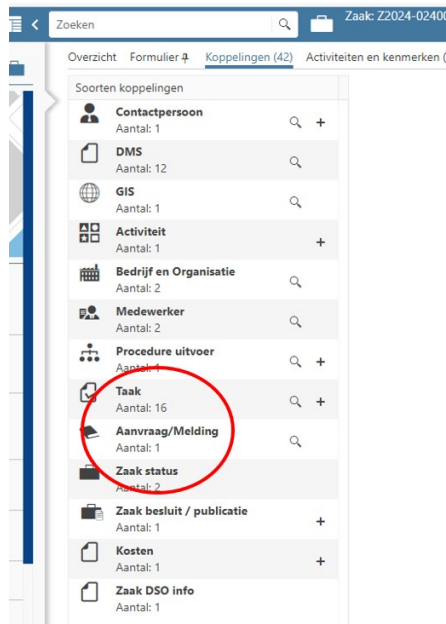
Zoeken

Zaak: Z2024-02400

Overzicht Formulier Koppelingen (42) Activiteiten en kenmerken (

Soorten koppelingen

Contactpersoon
Aantal: 1

DMS
Aantal: 12

GIS
Aantal: 1

Activiteit
Aantal: 1

Bedrijf en Organisatie
Aantal: 2

Medewerker
Aantal: 2

Procedure uitvoer
Aantal: 1

Taak
Aantal: 16

Aanvraag/Melding
Aantal: 1

Zaak status
Aantal: 2

Zaak besluit / publicatie
Aantal: 1

Kosten
Aantal: 1

Zaak DSO info
Aantal: 1